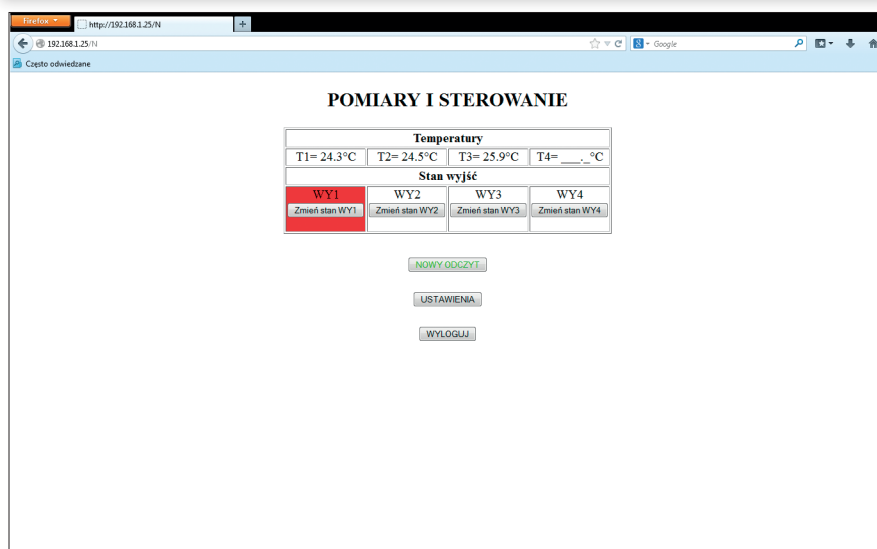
Firefox
http://192.168.1.25/N
+
192.168.1.25/N
Google
Często odwiedzane

POMIARY I STEROWANIE

| Temperatury | | | |
|---|---|---|---|
| T1= 24.3°C | T2= 24.5°C | T3= 25.9°C | T4= ___._°C |
| Stan wyjść | | | |
| WY1 Zmień stan WY1 | WY2 Zmień stan WY2 | WY3 Zmień stan WY3 | WY4 Zmień stan WY4 |

NOWY ODCZYT

USTAWIENIA

WYLOGUJ